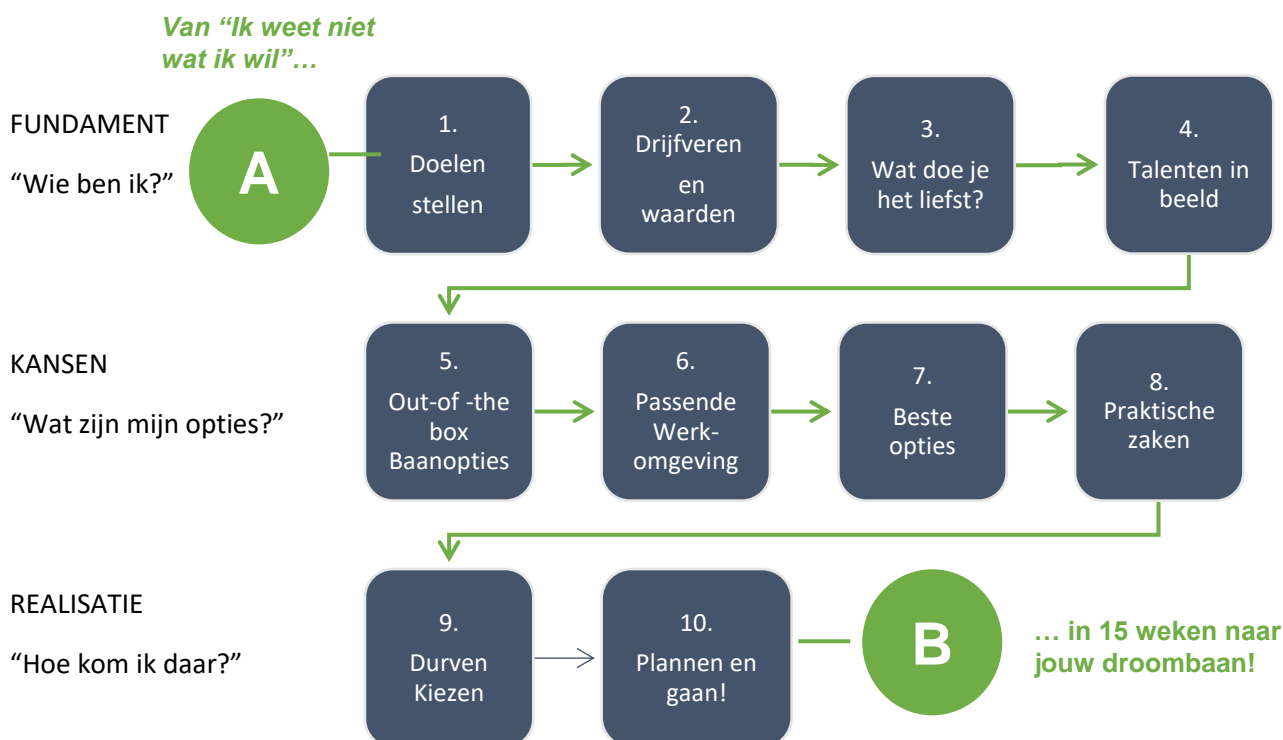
Van “Ik weet niet wat ik wil”…

FUNDAMENT

“Wie ben ik?”

A

1. Doelen stellen

2. Drijfveren en waarden

3. Wat doe je het liefst?

4. Talenten in beeld

KANSEN

“Wat zijn mijn opties?”

5. Out-of -the box Baanopties

6. Passende Werk-omgeving

7. Beste opties

8. Praktische zaken

REALISATIE

“Hoe kom ik daar?”

9. Durven Kiezen

10. Plannen en gaan!

B

… in 15 weken naar jouw droombaan!